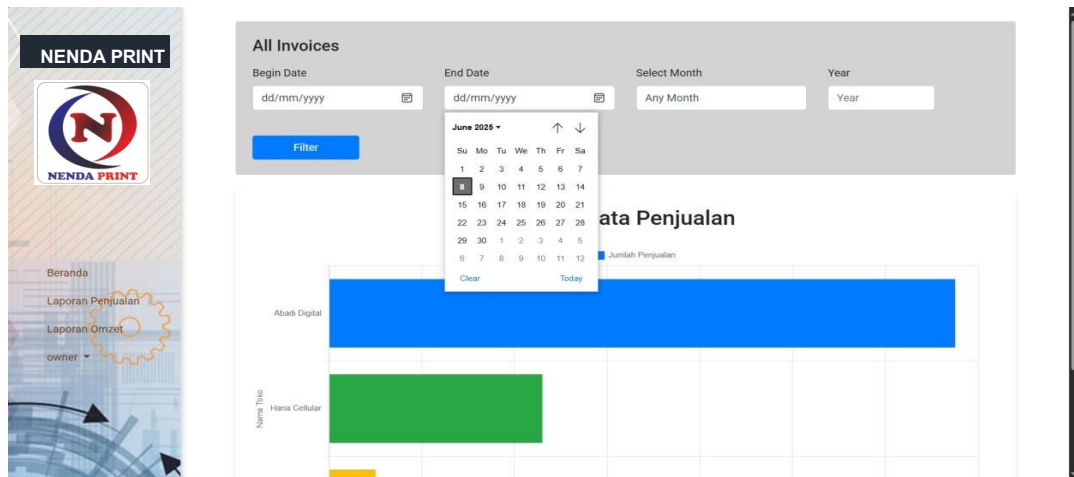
NENDA PRINT

NENDA PRINT

Beranda

Laporan Penjualan

Laporan Omzet

owner

All Invoices

Begin Date

dd/mm/yyyy

End Date

dd/mm/yyyy

Select Month

Any Month

Year

Year

Filter

June 2025

| Su | Mo | Tu | We | Th | Fr | Sa |
|---|---|---|---|---|---|---|
| 1 | 2 | 3 | 4 | 5 | 6 | 7 |
| 8 | 9 | 10 | 11 | 12 | 13 | 14 |
| 15 | 16 | 17 | 18 | 19 | 20 | 21 |
| 22 | 23 | 24 | 25 | 26 | 27 | 28 |
| 29 | 30 | 1 | 2 | 3 | 4 | 5 |
| 6 | 7 | 8 | 9 | 10 | 11 | 12 |

Clear

Today

ata Penjualan

Jumlah Penjualan

Abadi Digital

Hana Cellular

Nama Toko